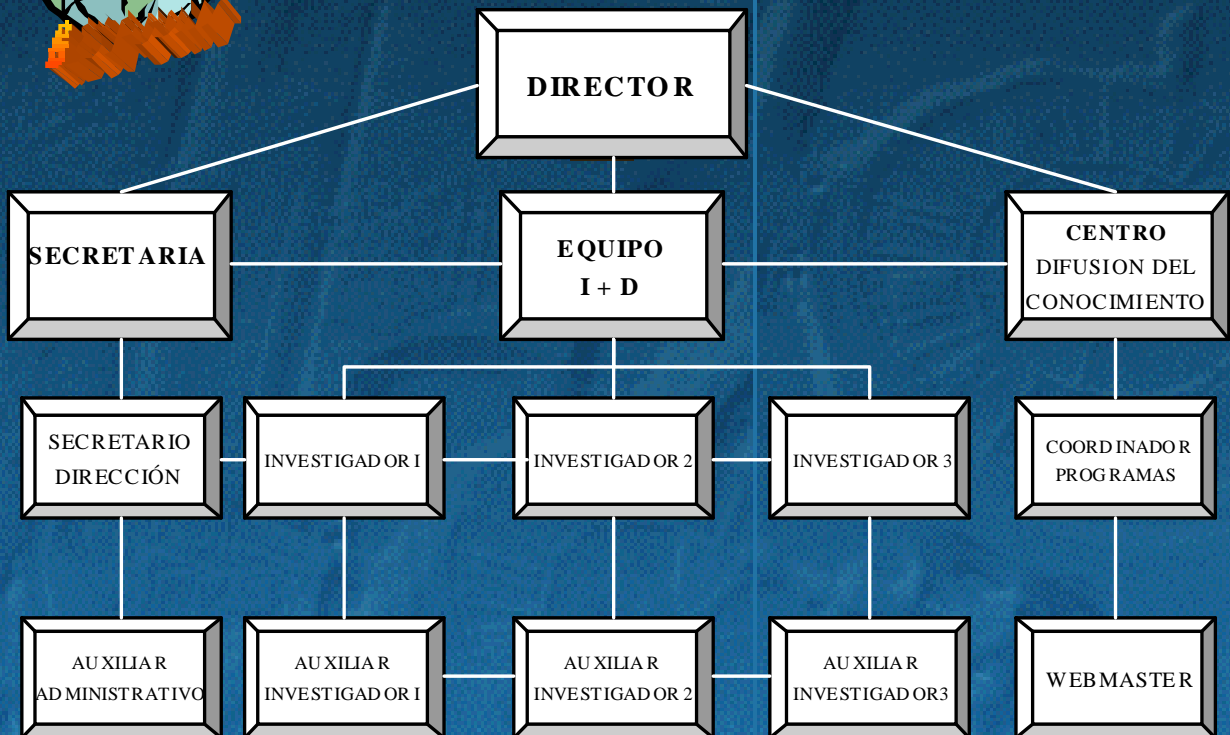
DIRECTOR

SECRETARIA

EQUIPO I + D

CENTRO DIFUSION DEL CONOCIMIENTO

SECRETARIO DIRECCIÓN

INVESTIGADOR I

INVESTIGADOR 2

INVESTIGADOR 3

COORDINADOR PROGRAMAS

AUXILIAR ADMINISTRATIVO

AUXILIAR INVESTIGADOR I

AUXILIAR INVESTIGADOR 2

AUXILIAR INVESTIGADOR3

WEBMASTER